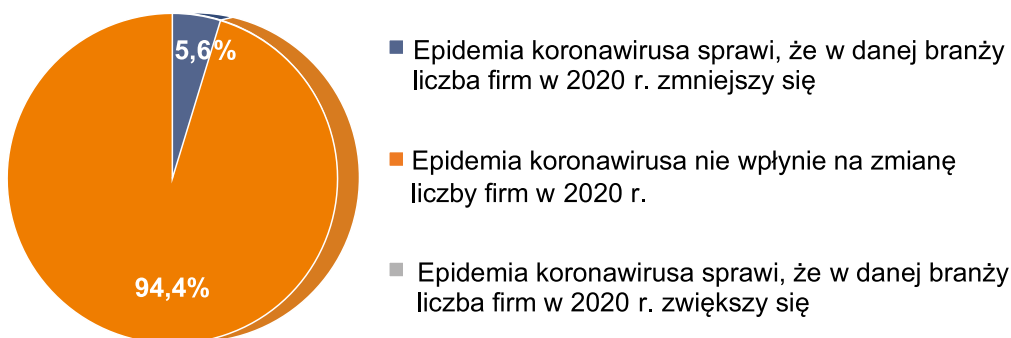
5,6%

94,4%

Epidemia koronawirusa sprawi, że w danej branży liczba firm w 2020 r. zmniejszy się

Epidemia koronawirusa nie wpłynie na zmianę liczby firm w 2020 r.

Epidemia koronawirusa sprawi, że w danej branży liczba firm w 2020 r. zwiększy się